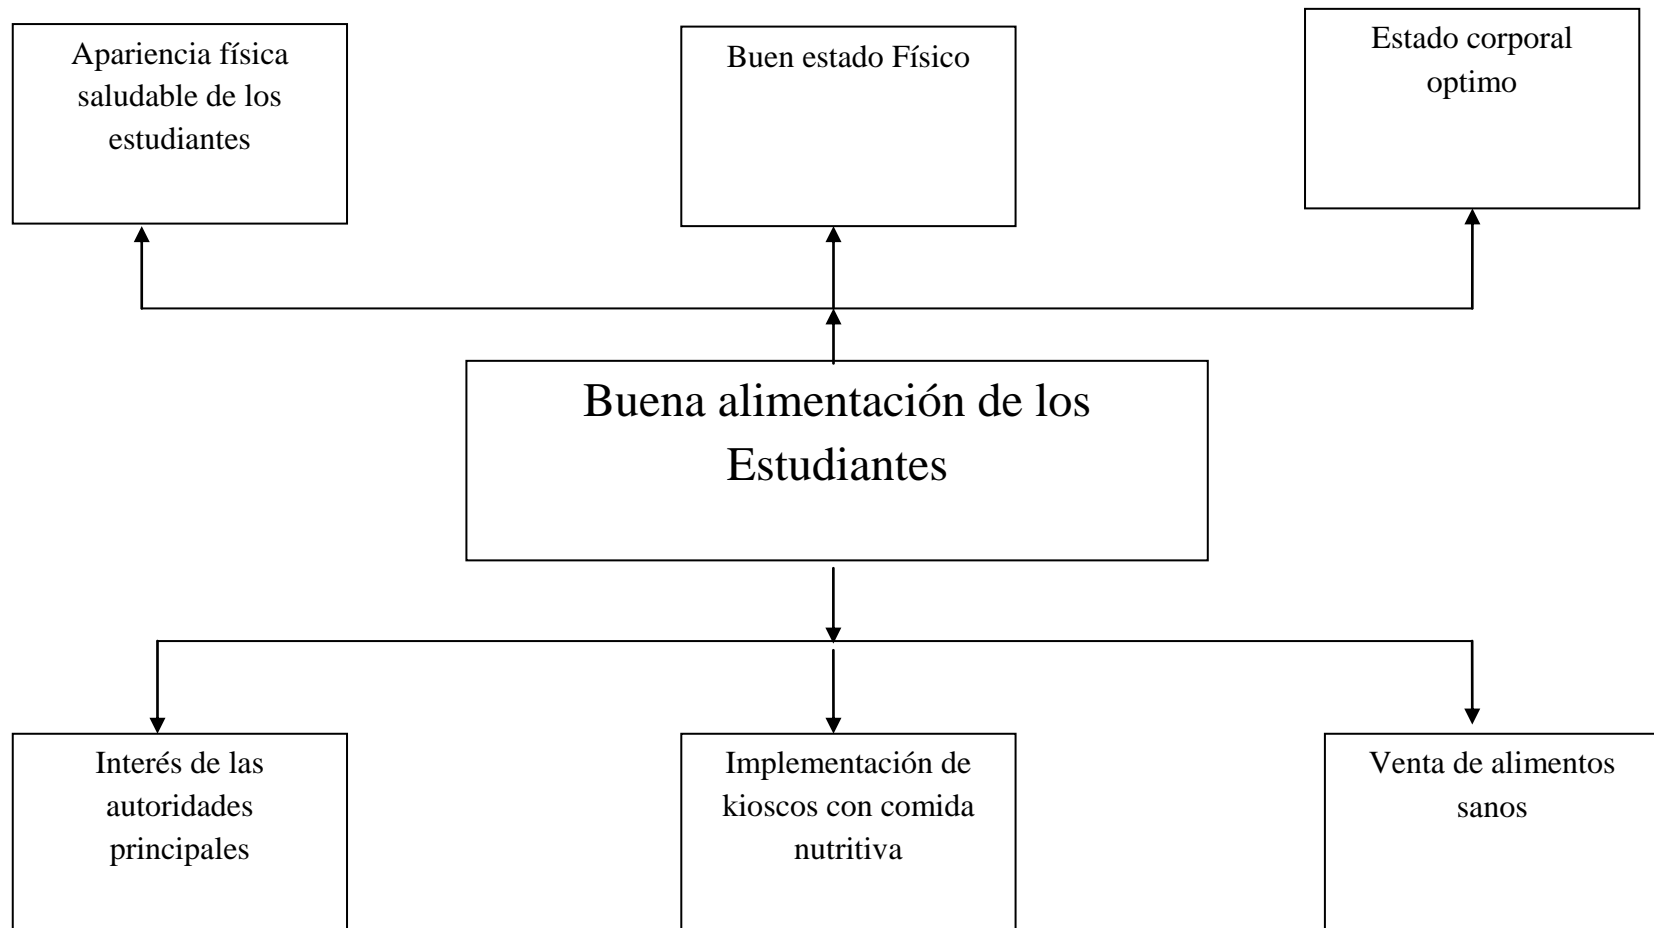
Apariencia física saludable de los estudiantes

Buen estado Físico

Estado corporal optimo

Buena alimentación de los Estudiantes

Interés de las autoridades principales

Implementación de kioscos con comida nutritiva

Venta de alimentos sanos